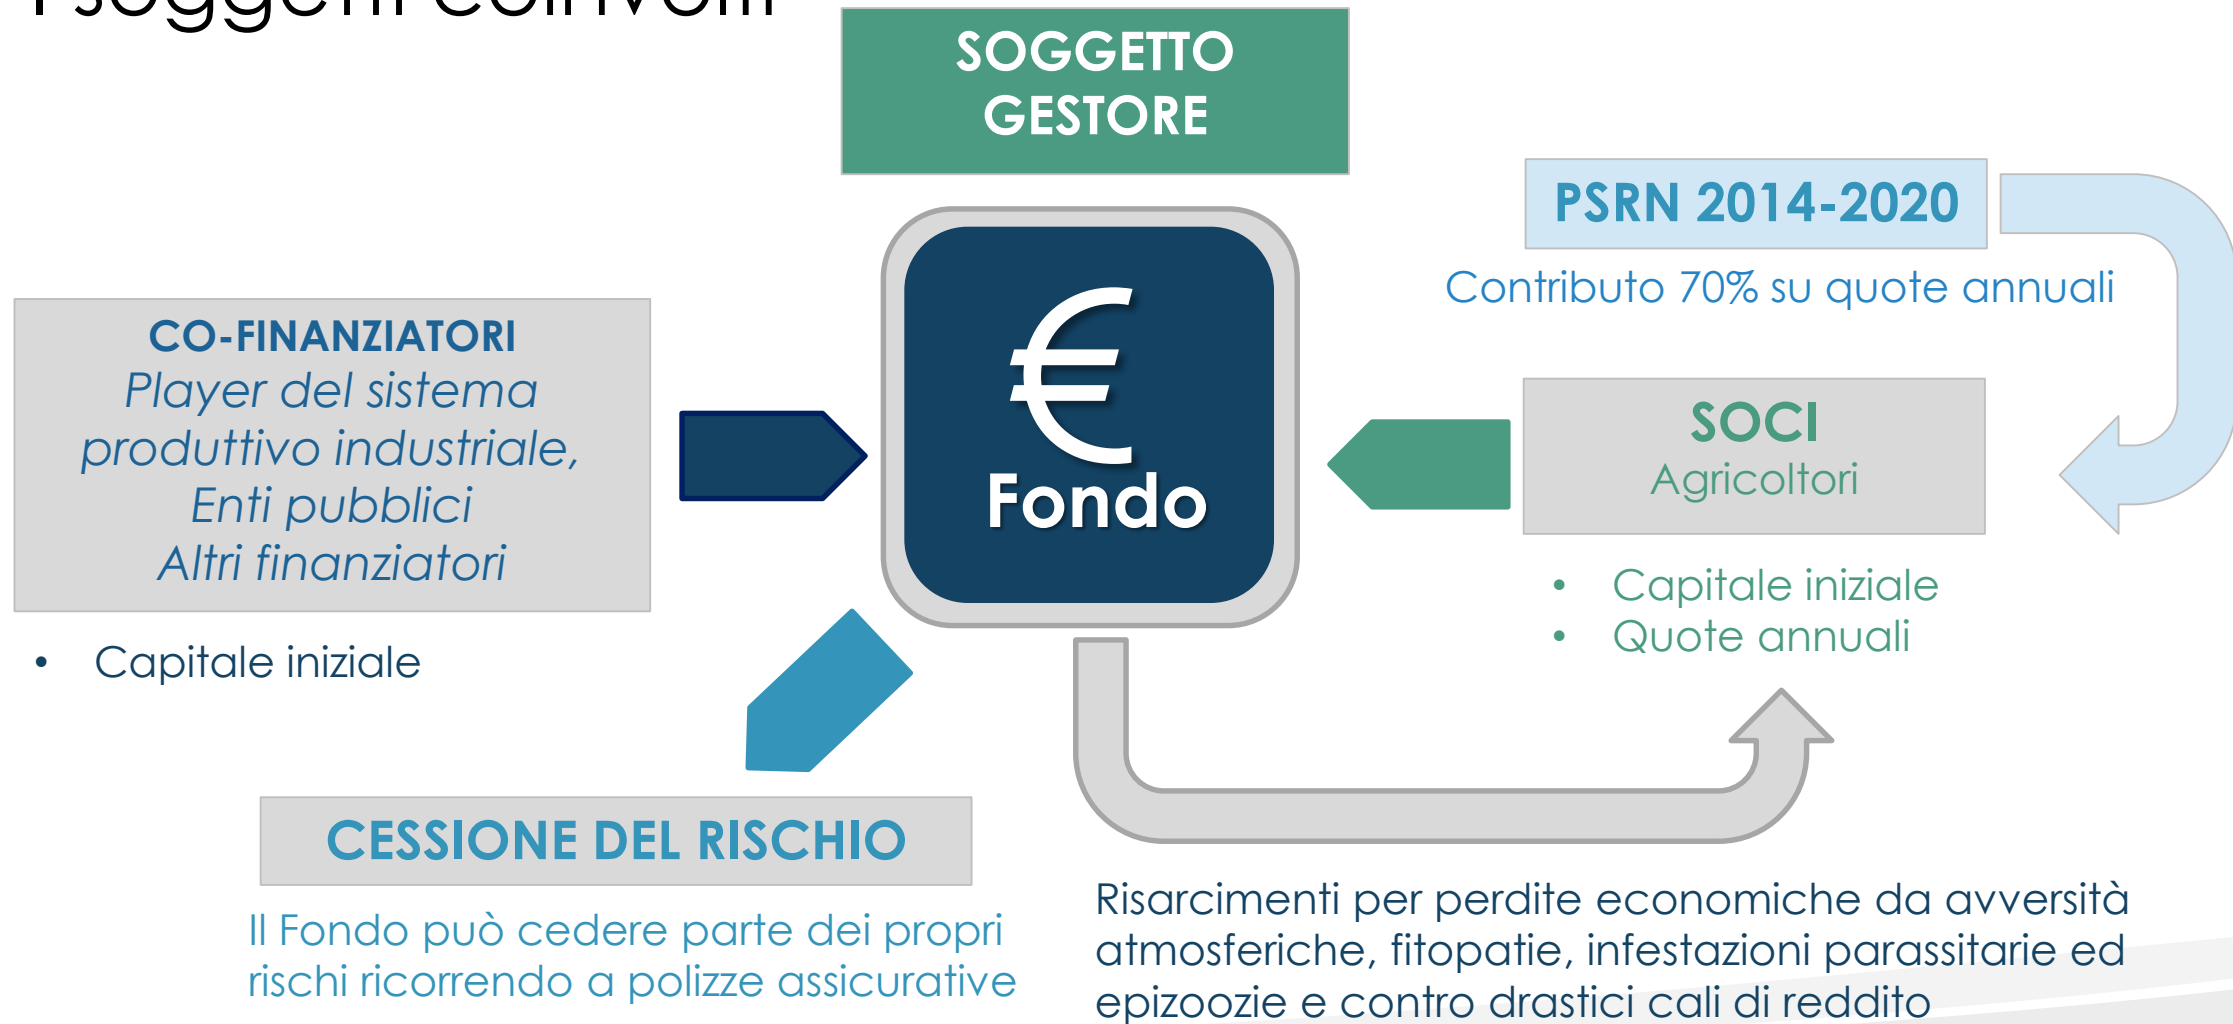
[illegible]

SOGGETTO GESTORE

PSRN 2014-2020

Contributo 70% su quote annuali

CO-FINANZIATORI
Player del sistema produttivo industriale,
Enti pubblici
Altri finanziatori

• Capitale iniziale

€
Fondo

SOCI
Agricoltori

• Capitale iniziale
• Quote annuali

CESSIONE DEL RISCHIO

Il Fondo può cedere parte dei propri rischi ricorrendo a polizze assicurative

Risarcimenti per perdite economiche da avversità atmosferiche, fitopatie, infestazioni parassitarie ed epizoozie e contro drastici cali di reddito